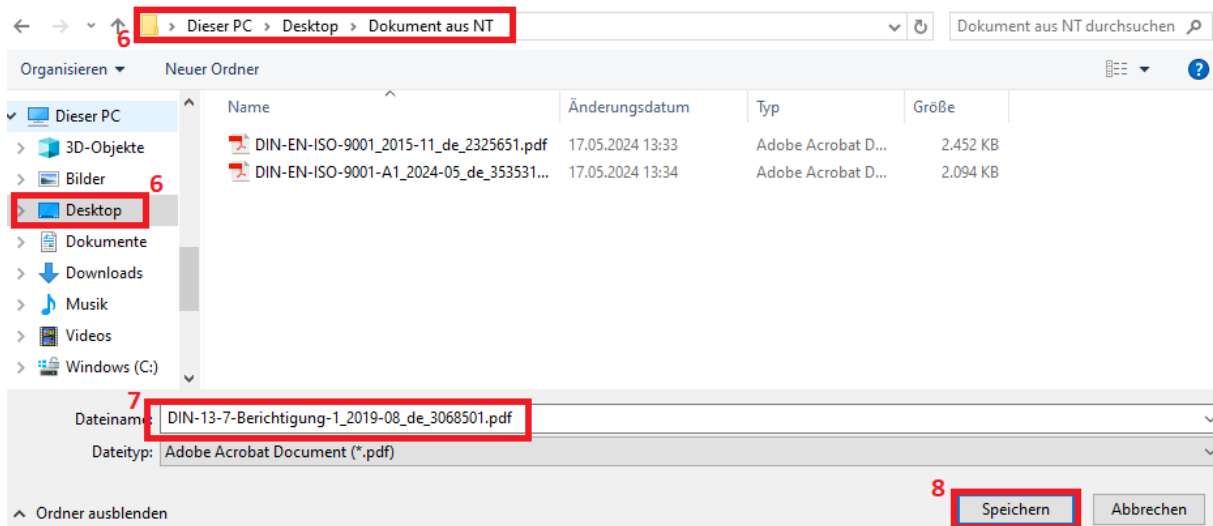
Dieser PC > Desktop > Dokument aus NT

Dokument aus NT durchsuchen

6

Organisieren ▾ Neuer Ordner

Dieser PC
3D-Objekte
Bilder
6
Desktop
Dokumente
Downloads
Musik
Videos
Windows (C:)

| Name | Änderungsdatum | Typ | Größe |
|---|---|---|---|
| DIN-EN-ISO-9001_2015-11_de_2325651.pdf | 17.05.2024 13:33 | Adobe Acrobat D... | 2.452 KB |
| DIN-EN-ISO-9001-A1_2024-05_de_353531... | 17.05.2024 13:34 | Adobe Acrobat D... | 2.094 KB |

7
Dateiname: DIN-13-7-Berichtigung-1_2019-08_de_3068501.pdf
Dateityp: Adobe Acrobat Document (*.pdf)

8
Ordner ausblenden
Speichern
Abbrechen